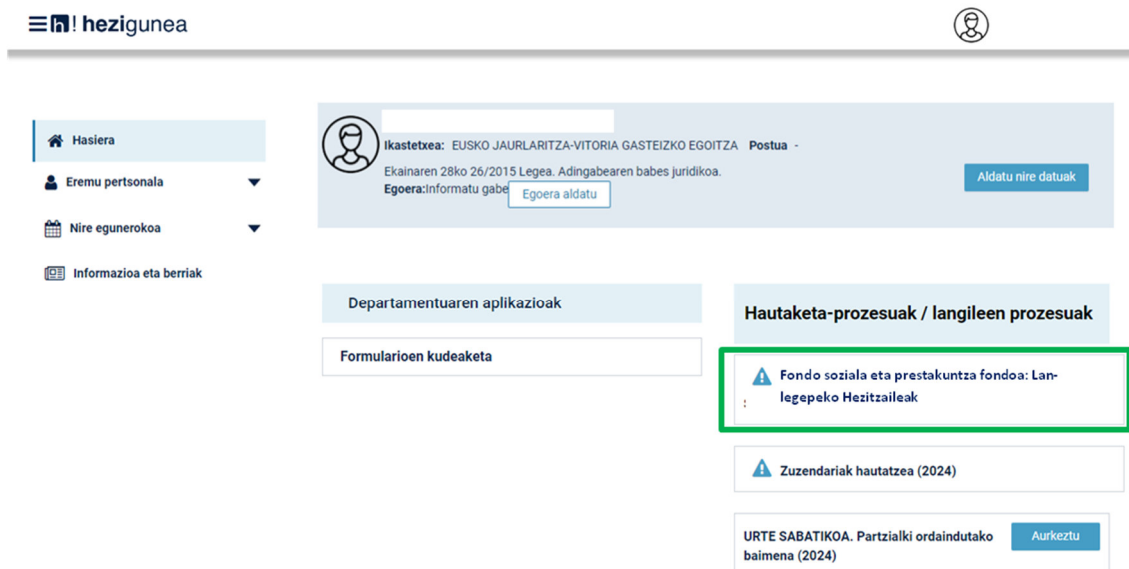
h! hezigunea

Hasiera

Eremu pertsonala

Nire egunerokoa

Informazioa eta berriak

Ikastetxea: EUSKO JAURLARITZA-VITORIA GASTEIZKO EGOITZA Postua -

Ekainaren 28ko 26/2015 Legea. Adingabearen babes juridikoa.

Egoera:Informatu gabe

Egoera aldatu

Aldatu nire datuak

Departamentuaren aplikazioak

Formularioen kudeaketa

Hautaketa-prozesuak / langileen prozesuak

Fondo soziala eta prestakuntza fondoa: Lanlegepeko Hezitzaileak

Zuzendariak hautatzea (2024)

URTE SABATIKOA. Partzialki ordaindutako baimena (2024)

Aurkeztu